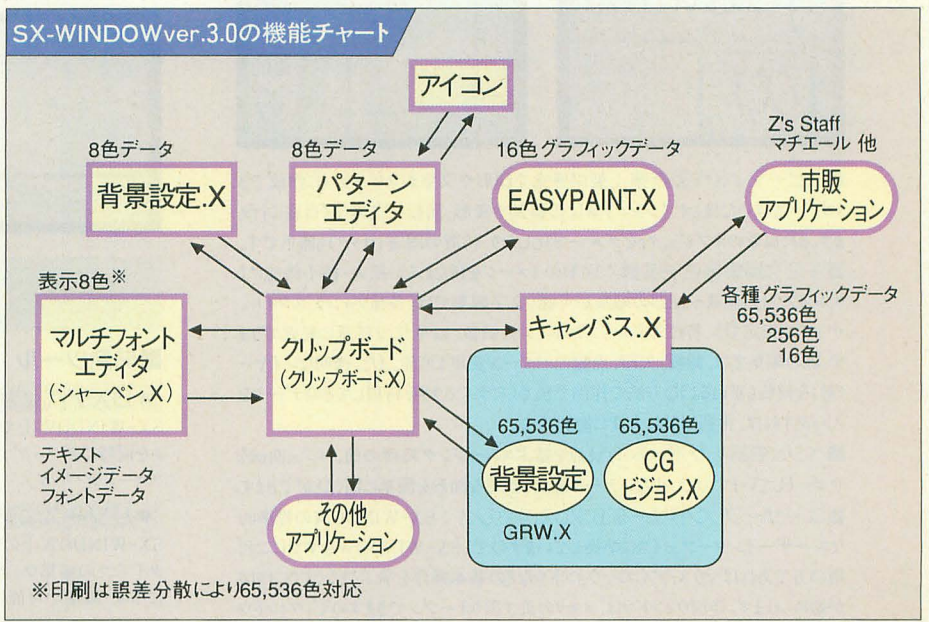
SX-WINDOWver.3.0の機能チャート

アイコン

8色データ
背景設定.X

8色データ
パターンエディタ

16色 グラフィックデータ
EASYPAINT.X

Z's Staff
マチエール 他
市販アプリケーション

表示8色※
マルチフォントエディタ
(シャーペン.X)

クリップボード
(クリップボード.X)

キャンバス.X

各種 グラフィックデータ
65,536色
256色
16色

65,536色
背景設定

65,536色
CG ビジョン.X

GRW.X

テキスト
イメージデータ
フォントデータ

その他アプリケーション

※印刷は誤差分散により65,536色対応